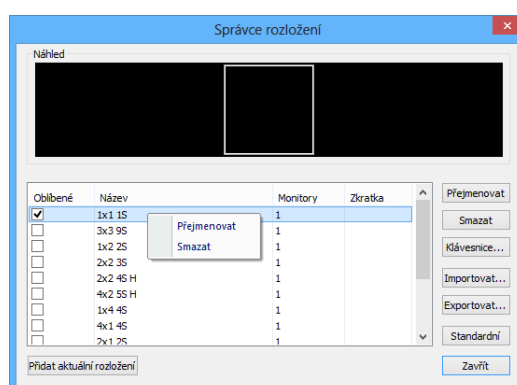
Správce rozložení

Náhled

| Oblíbené | Název | Monitory | Zkratka |
|---|---|---|---|
| ✔ | 1x1 1S | 1 | |
| | 3x3 9S | 1 | |
| | 1x2 2S | 1 | |
| | 2x2 3S | 1 | |
| | 2x2 4S H | 1 | |
| | 4x2 5S H | 1 | |
| | 1x4 4S | 1 | |
| | 4x1 4S | 1 | |
| | 2x1 2S | 1 | |

Přejmenovat
Smazat

Přejmenovat
Smazat
Klávesnice...
Importovat...
Exportovat...
Standardní

Přidat aktuální rozložení

Zavřít